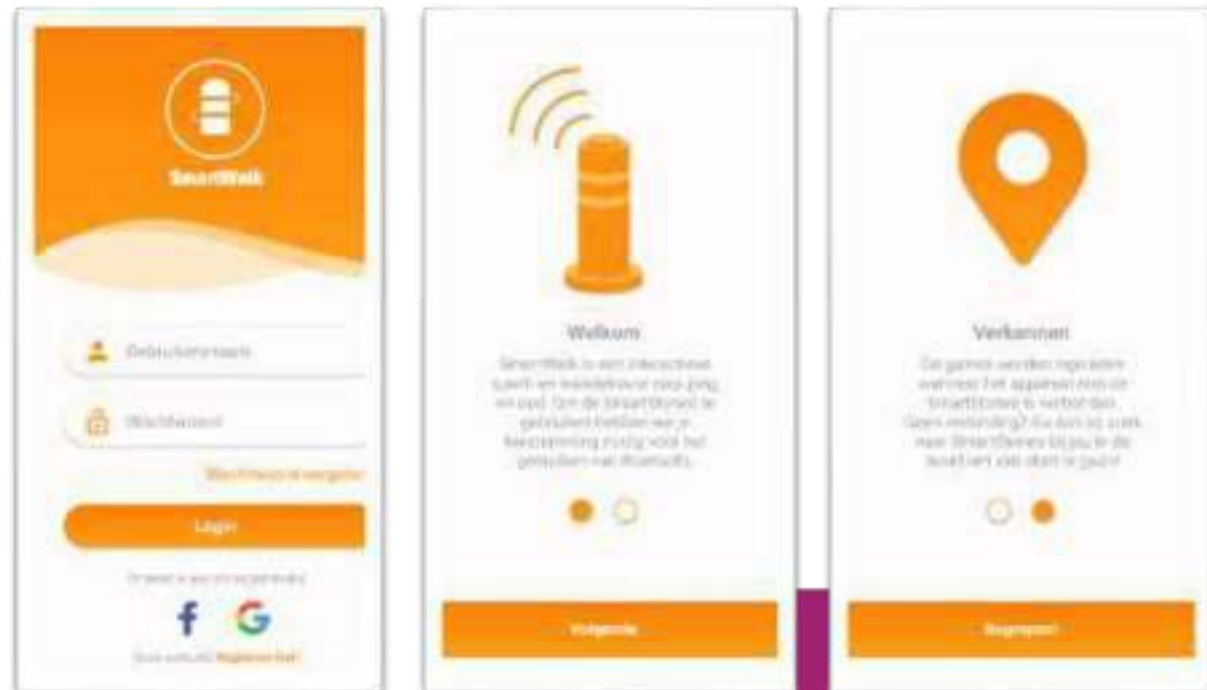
SmartWalk

Gebruikersnaam

Wachtwoord

Wachtwoord vergeten

Login

Of meld u aan via

f G

Geen account? Registreer hier!

Welkom

SmartWalk is een interactieve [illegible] voor jong en oud. Om de SmartStones te gebruiken hebben we je toestemming nodig voor het gebruiken van Bluetooth.

Volgende

Verkennen

De games worden ingeladen wanneer het apparaat met de SmartStones is verbonden. Geen verbinding? Ga dan op zoek naar SmartStones bij jou in de buurt en ga aan de slag!

Beginnen!